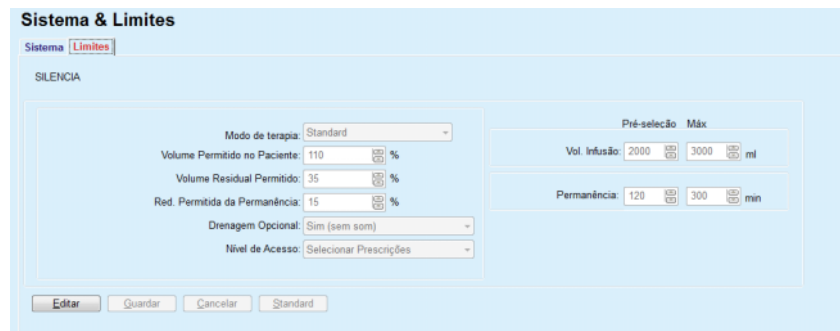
Sistema & Limites

Sistema Limites

SILENCIA

Modo de terapia: Standard

Volume Permitido no Paciente: 110 %

Volume Residual Permitido: 35 %

Red. Permitida da Permanência: 15 %

Drenagem Opcional: Sim (sem som)

Nível de Acesso: Selecionar Prescrições

Pré-selecção Máx

Vol. Infusão: 2000 3000 ml

Permanência: 120 300 min

Editar Guardar Cancelar Standard